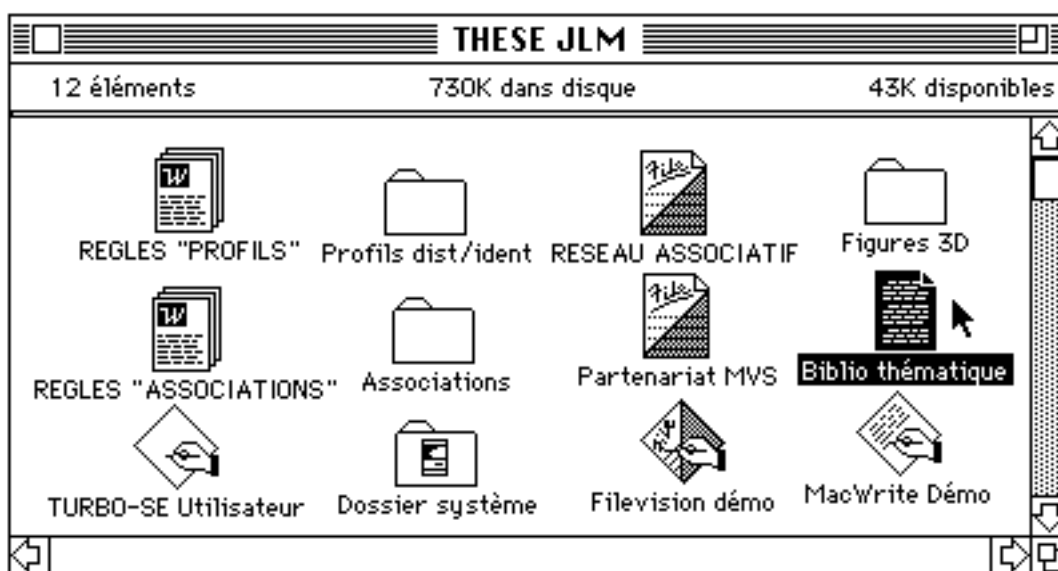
THESE JLM

12 éléments 730K dans disque 43K disponibles

REGLES "PROFILS"
Profils dist/ident
RESEAU ASSOCIATIF
Figures 3D

REGLES "ASSOCIATIONS"
Associations
Partenariat MVS
Biblio thématique

TURBO-SE Utilisateur
Dossier système
Filevision démo
MacWrite Démo